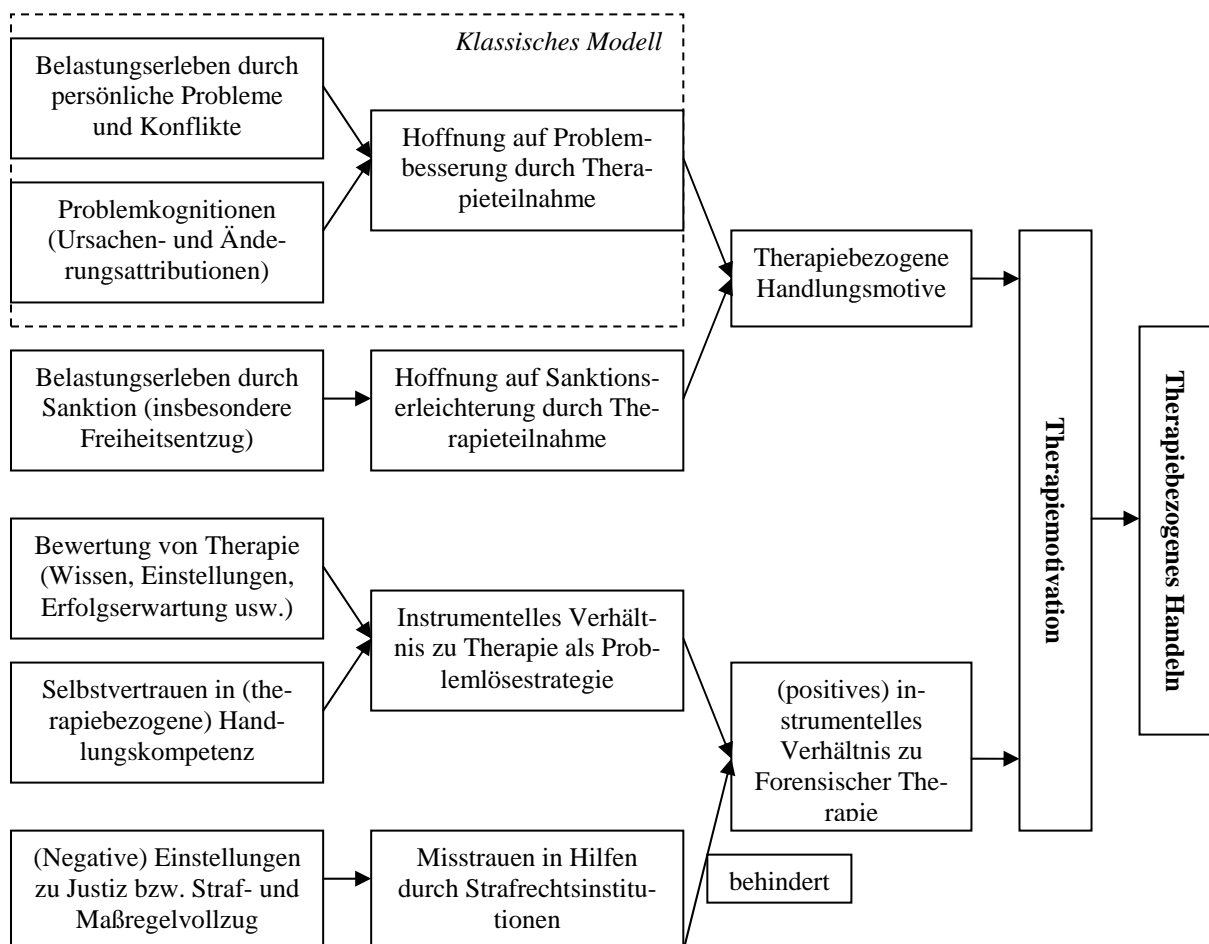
Klassisches Modell

Belastungserleben durch persönliche Probleme und Konflikte

Problemkognitionen (Ursachen- und Änderungsattributionen)

Hoffnung auf Problembesserung durch Therapieteilnahme

Therapiebezogene Handlungsmotive

Belastungserleben durch Sanktion (insbesondere Freiheitsentzug)

Hoffnung auf Sanktionserleichterung durch Therapieteilnahme

Bewertung von Therapie (Wissen, Einstellungen, Erfolgserwartung usw.)

Selbstvertrauen in (therapiebezogene) Handlungskompetenz

Instrumentelles Verhältnis zu Therapie als Problemlösestrategie

(positives) instrumentelles Verhältnis zu Forensischer Therapie

(Negative) Einstellungen zu Justiz bzw. Straf- und Maßregelvollzug

Misstrauen in Hilfen durch Strafrechtsinstitutionen

behindert

Therapiemotivation

Therapiebezogenes Handeln